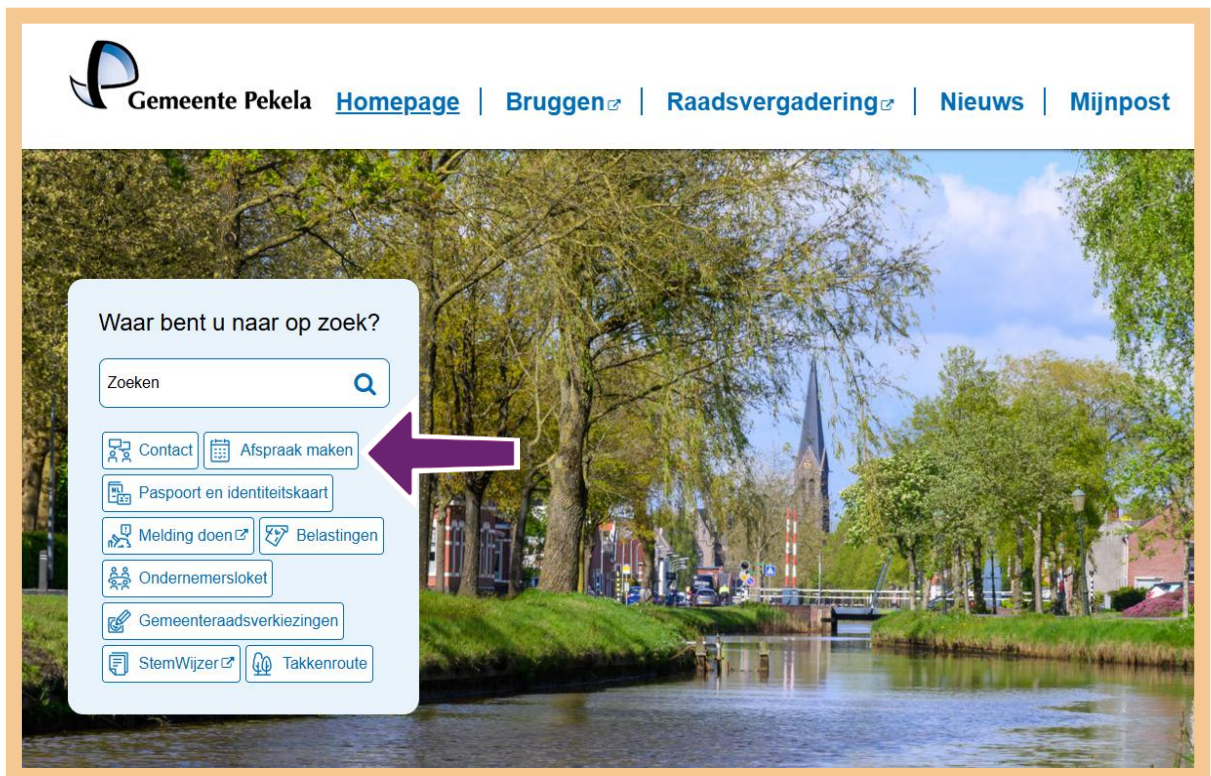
Gemeente Pekela Homepage | Bruggen | Raadsvergadering | Nieuws | Mijnpost

Waar bent u naar op zoek?

Zoeken

Contact
Afspraak maken
Paspoort en identiteitskaart
Melding doen
Belastingen
Ondernemersloket
Gemeenteraadsverkiezingen
StemWijzer
Takkenroute